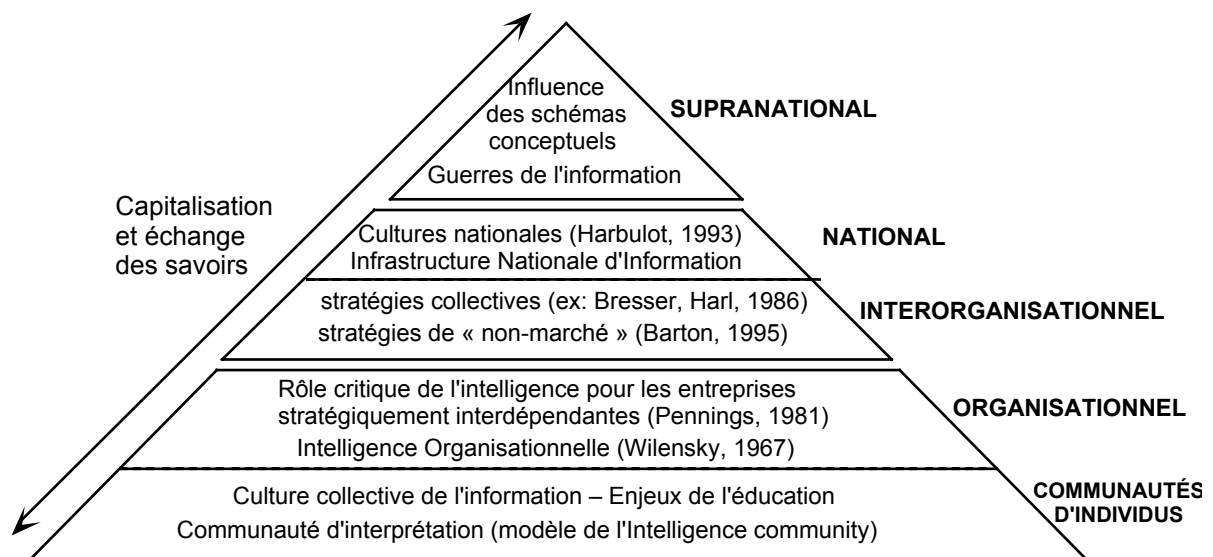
Capitalisation et échange des savoirs

Influence des schémas conceptuels
Guerres de l'information

SUPRANATIONAL

Cultures nationales (Harbulot, 1993)
Infrastructure Nationale d'Information

NATIONAL

stratégies collectives (ex: Bresser, Harl, 1986)
stratégies de « non-marché » (Barton, 1995)

INTERORGANISATIONNEL

Rôle critique de l'intelligence pour les entreprises stratégiquement interdépendantes (Pennings, 1981)
Intelligence Organisationnelle (Wilensky, 1967)

ORGANISATIONNEL

Culture collective de l'information – Enjeux de l'éducation
Communauté d'interprétation (modèle de l'Intelligence community)

COMMUNAUTÉS D'INDIVIDUS